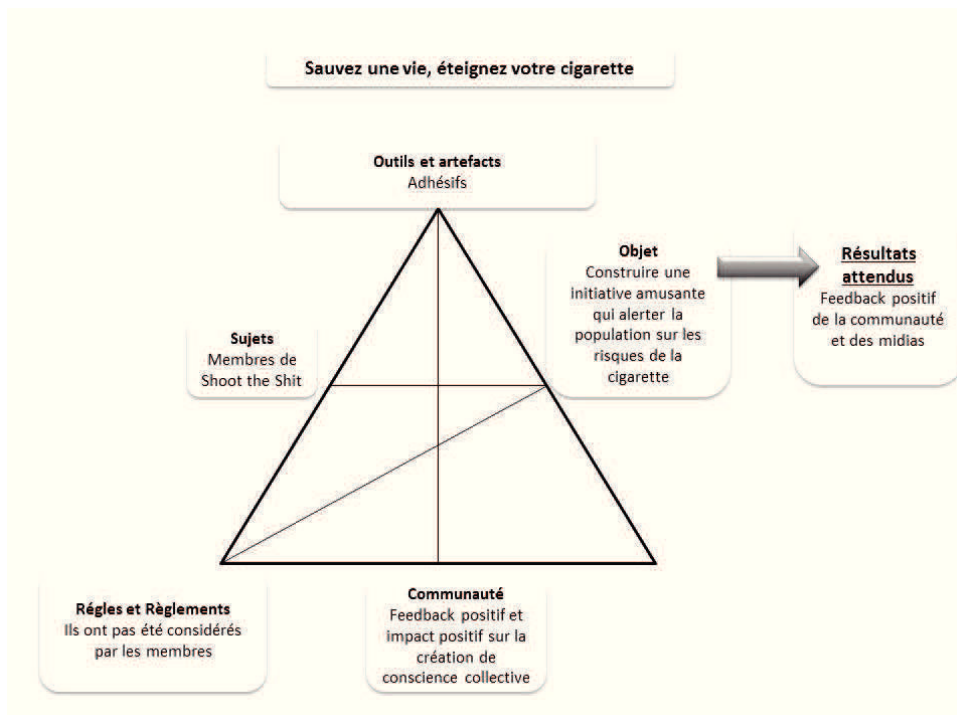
Sauvez une vie, éteignez votre cigarette

**Outils et artefacts**
Adhésifs

**Sujets**
Membres de Shoot the Shit

**Objet**
Construire une initiative amusante qui alerter la population sur les risques de la cigarette

**Résultats attendus**
Feedback positif de la communauté et des midias

**Régles et Règlements**
Ils ont pas été considérés par les membres

**Communauté**
Feedback positif et impact positif sur la création de conscience collective